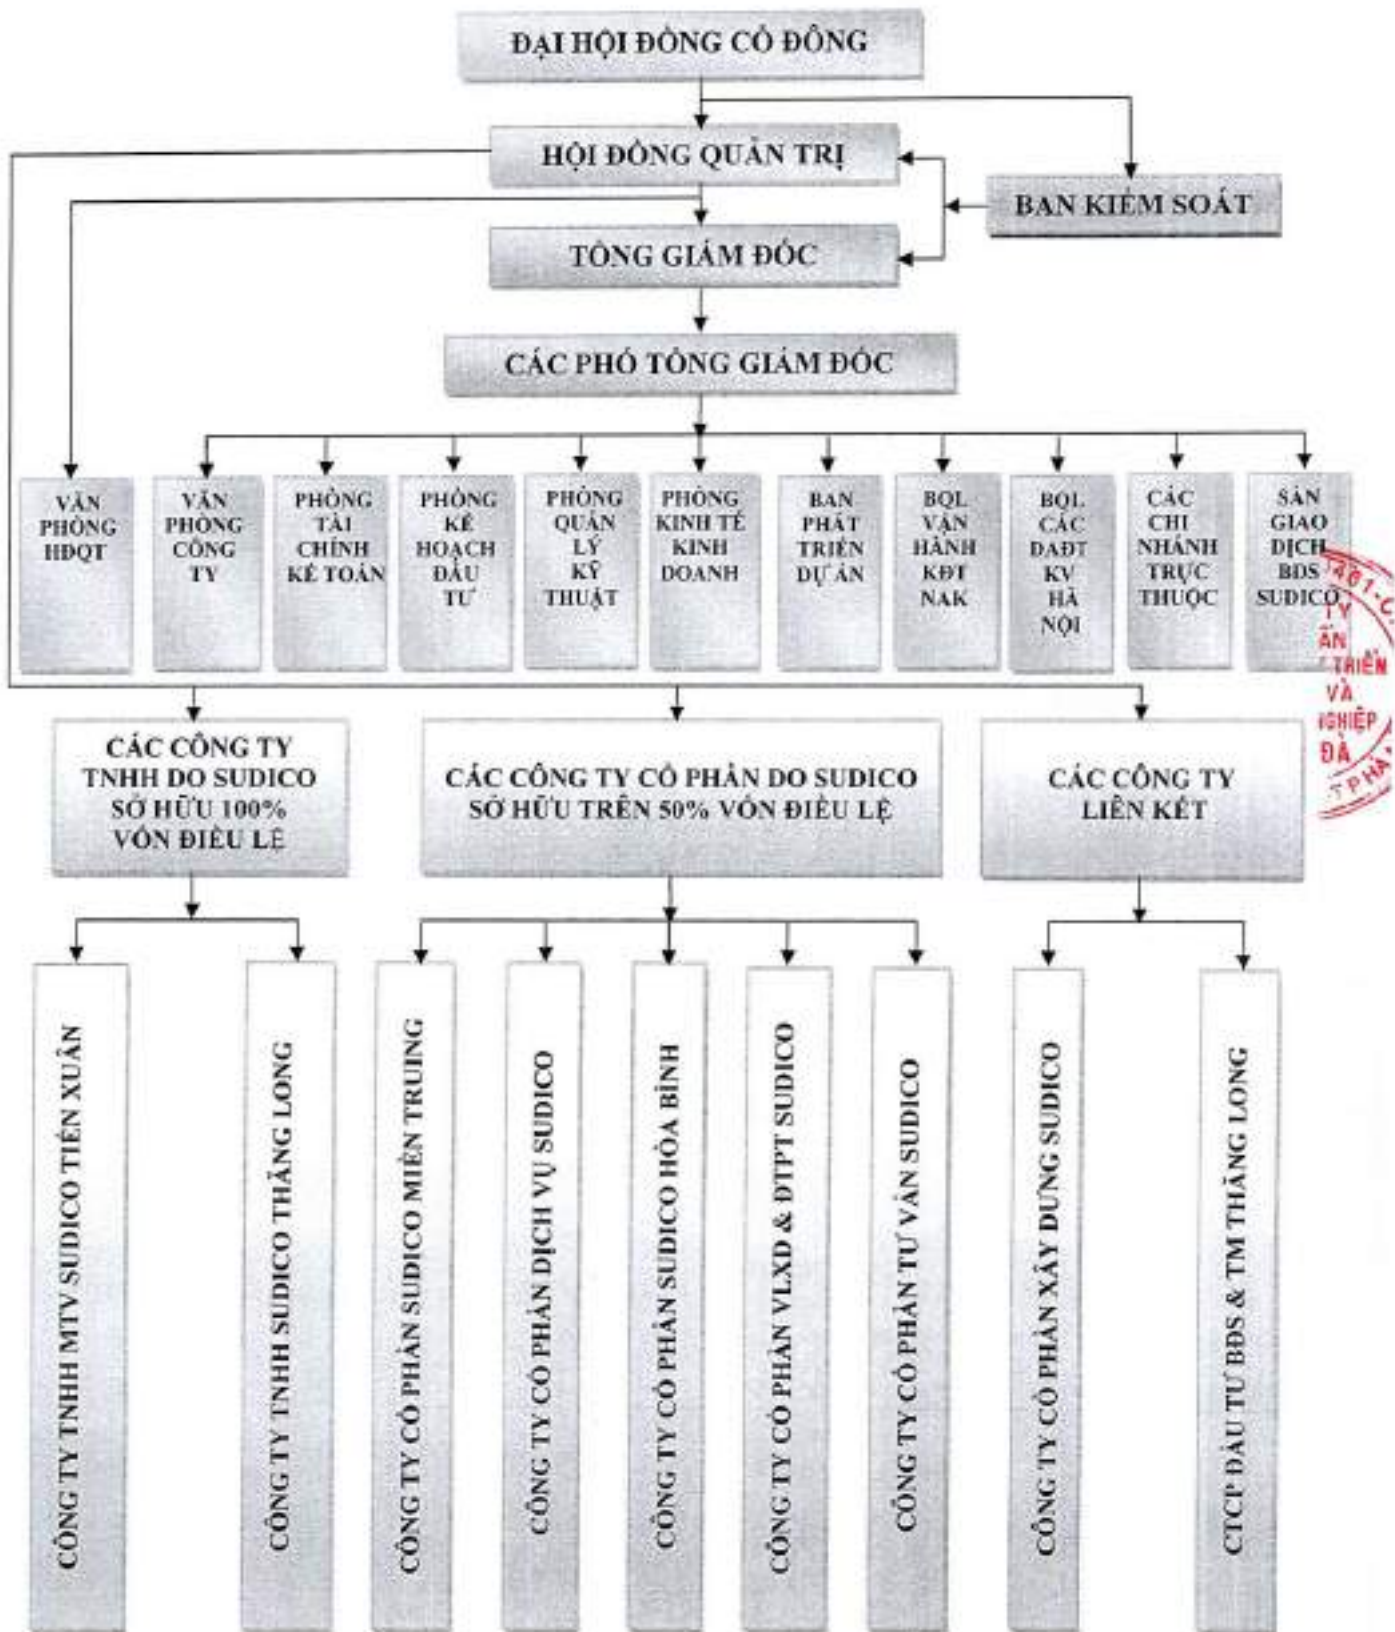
ĐẠI HỘI ĐỒNG CỔ ĐÔNG

HỘI ĐỒNG QUẢN TRỊ

BAN KIỂM SOÁT

TỔNG GIÁM ĐỐC

CÁC PHÓ TỔNG GIÁM ĐỐC

VĂN PHÒNG HĐQT

VĂN PHÒNG CÔNG TY

PHÒNG TÀI CHÍNH KẾ TOÁN

PHÒNG KẾ HOẠCH ĐẦU TƯ

PHÒNG QUẢN LÝ KỸ THUẬT

PHÒNG KINH TẾ KINH DOANH

BAN PHÁT TRIỂN DỰ ÁN

BQL VẬN HÀNH KĐT NAK

BQL CÁC DAĐT KV HÀ NỘI

CÁC CHI NHÁNH TRỰC THUỘC

SÀN GIAO DỊCH BĐS SUDICO

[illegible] TY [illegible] ÁN TRIỂN VÀ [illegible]NGHIỆP ĐÔ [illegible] TP HÀ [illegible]

CÁC CÔNG TY TNHH DO SUDICO SỞ HỮU 100% VỐN ĐIỀU LỆ

CÁC CÔNG TY CỔ PHẦN DO SUDICO SỞ HỮU TRÊN 50% VỐN ĐIỀU LỆ

CÁC CÔNG TY LIÊN KẾT

CÔNG TY TNHH MTV SUDICO TIẾN XUÂN

CÔNG TY TNHH SUDICO THĂNG LONG

CÔNG TY CỔ PHẦN SUDICO MIỀN TRUING

CÔNG TY CỔ PHẦN DỊCH VỤ SUDICO

CÔNG TY CỔ PHẦN SUDICO HÒA BÌNH

CÔNG TY CỔ PHẦN VLXD & ĐTPT SUDICO

CÔNG TY CỔ PHẦN TƯ VẤN SUDICO

CÔNG TY CỔ PHẦN XÂY DỰNG SUDICO

CTCP ĐẦU TƯ BĐS & TM THĂNG LONG